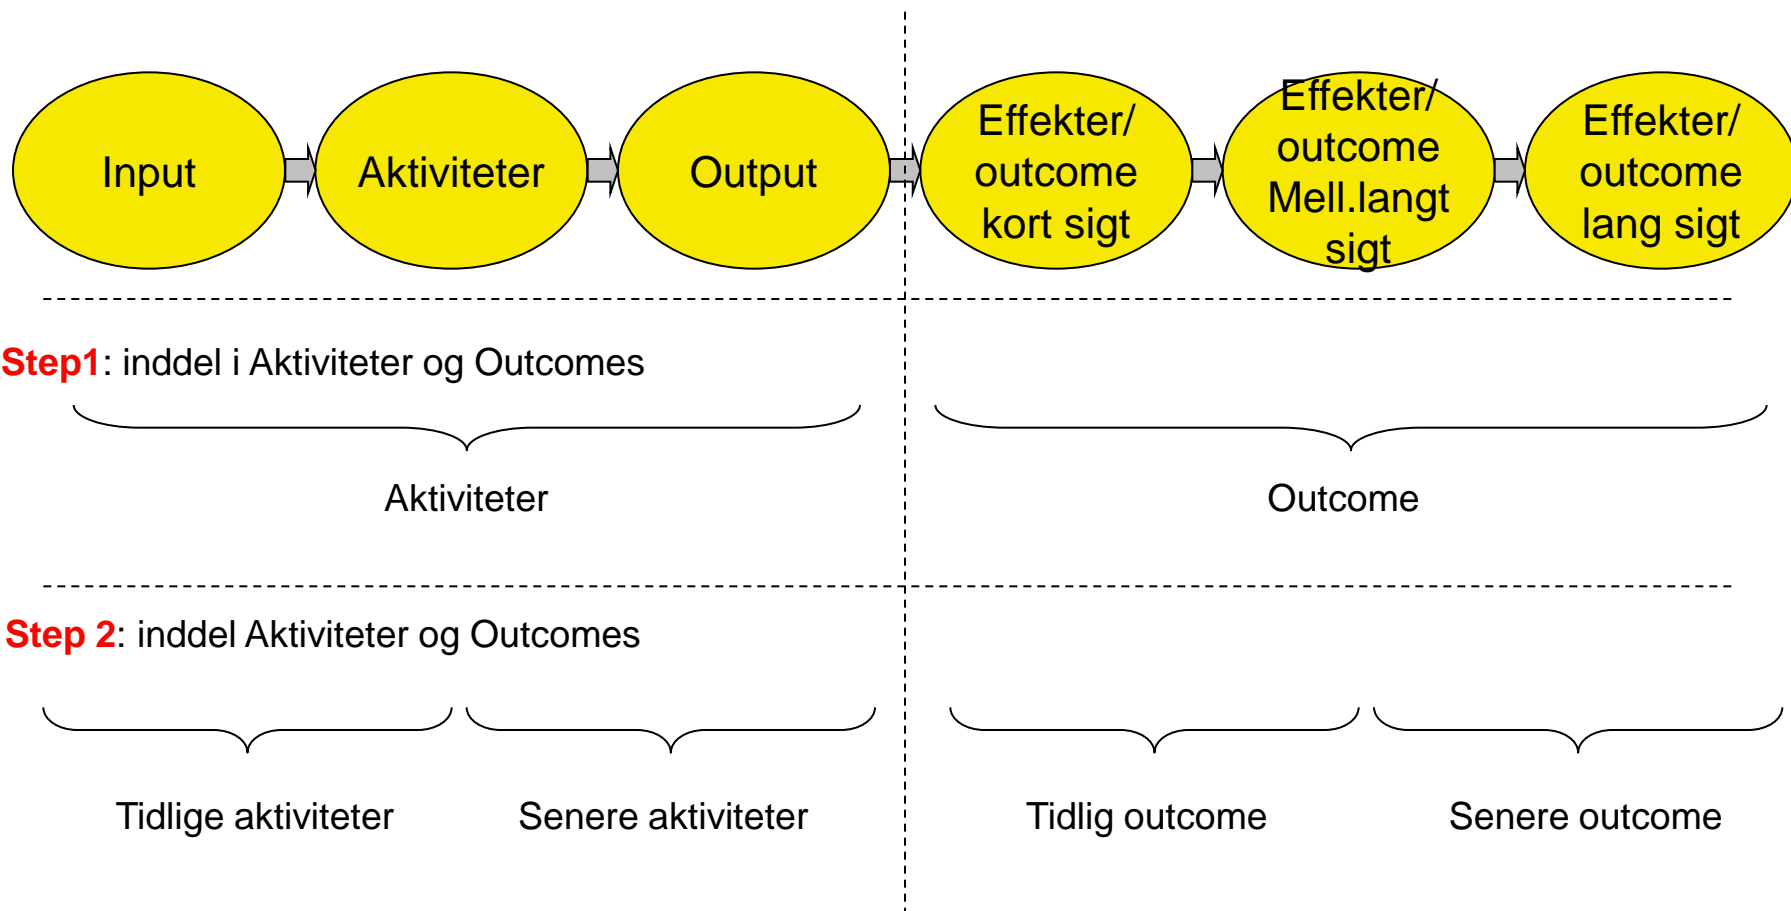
Input

Aktiviteter

Output

Effekter/ outcome kort sigt

Effekter/ outcome Mell.langt sigt

Effekter/ outcome lang sigt

Step1: inddel i Aktiviteter og Outcomes

Aktiviteter

Outcome

Step 2: inddel Aktiviteter og Outcomes

Tidlige aktiviteter

Senere aktiviteter

Tidlig outcome

Senere outcome